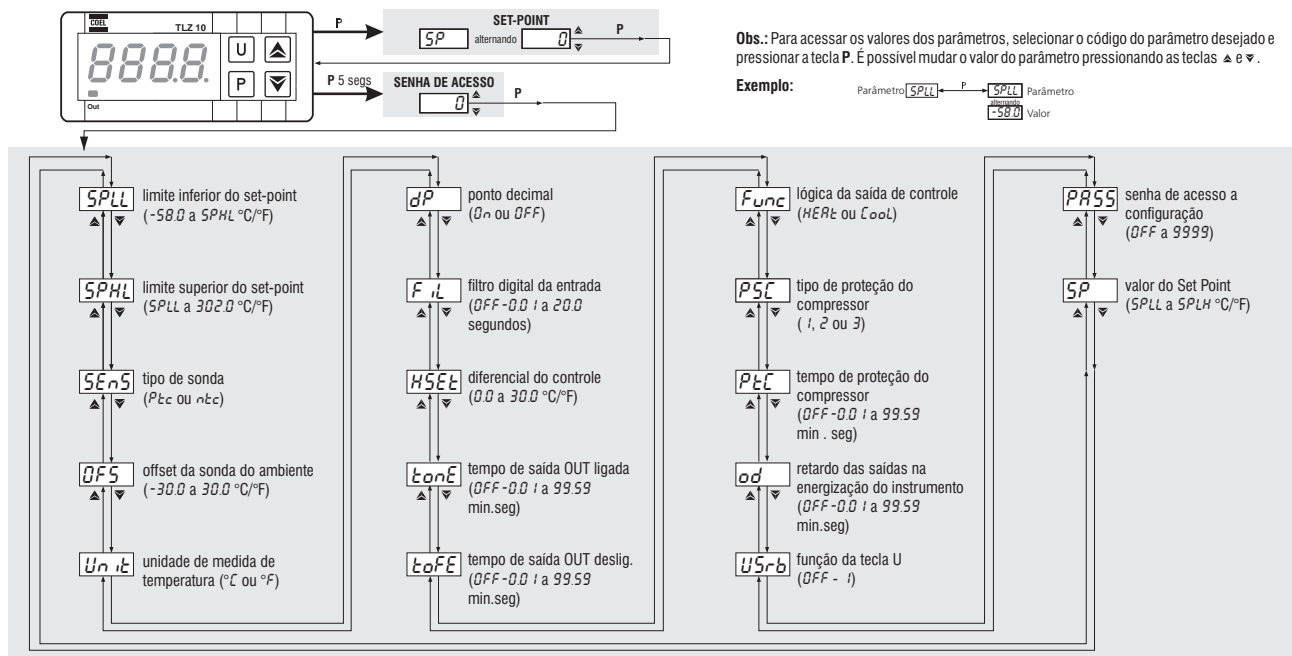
COEL TLZ 10

8888.

Out

U

P

P

SET-POINT

SP alternando 0

P

P 5 segs

SENHA DE ACESSO

0

P

Obs.: Para acessar os valores dos parâmetros, selecionar o código do parâmetro desejado e pressionar a tecla P. É possível mudar o valor do parâmetro pressionando as teclas ▲ e ▼.

Exemplo:

Parâmetro SPLL P SPLL Parâmetro alternando -58.0 Valor

SPLL limite inferior do set-point (-58.0 a SPHL °C/°F)

SPHL limite superior do set-point (SPLL a 302.0 °C/°F)

SEnS tipo de sonda (Ptc ou ntc)

OFS offset da sonda do ambiente (-30.0 a 30.0 °C/°F)

Unit unidade de medida de temperatura (°C ou °F)

dP ponto decimal (On ou OFF)

FiL filtro digital da entrada (OFF-0.01 a 20.0 segundos)

HSEt diferencial do controle (0.0 a 30.0 °C/°F)

tonE tempo de saída OUT ligada (OFF-0.01 a 99.59 min.seg)

toFE tempo de saída OUT deslig. (OFF-0.01 a 99.59 min.seg)

Func lógica da saída de controle (HEAt ou Cool)

PSC tipo de proteção do compressor (1, 2 ou 3)

PtC tempo de proteção do compressor (OFF-0.01 a 99.59 min . seg)

od retardo das saídas na energização do instrumento (OFF-0.01 a 99.59 min.seg)

USrb função da tecla U (OFF - 1)

PASS senha de acesso a configuração (OFF a 9999)

SP valor do Set Point (SPLL a SPLH °C/°F)